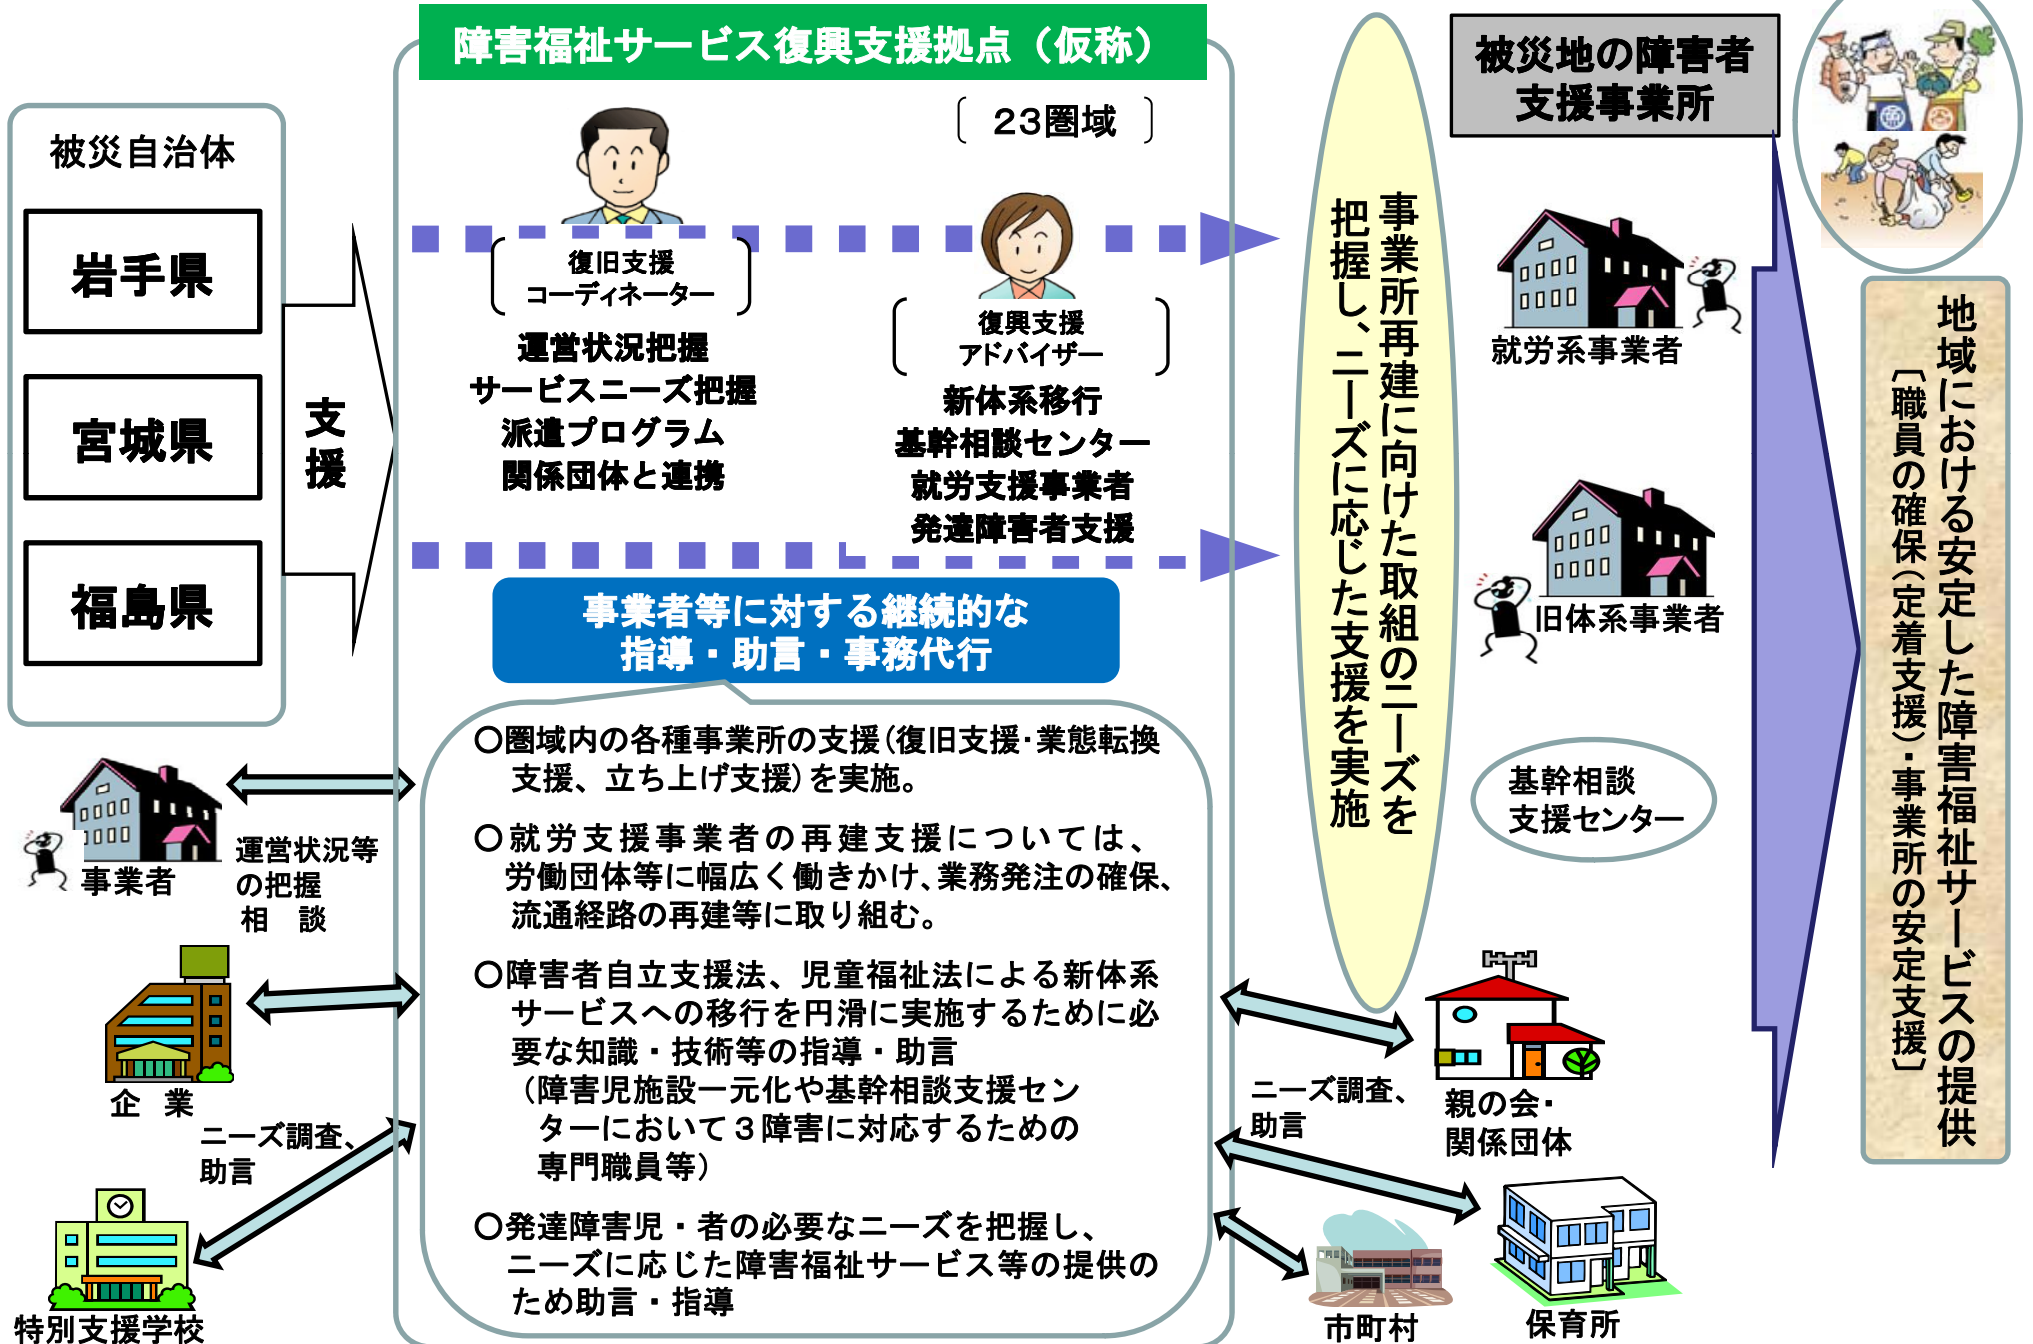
障害福祉サービス復興支援拠点（仮称）

〔23圏域〕

被災自治体

岩手県

宮城県

福島県

支援

〔復旧支援コーディネーター〕

運営状況把握
サービスニーズ把握
派遣プログラム
関係団体と連携

〔復興支援アドバイザー〕

新体系移行
基幹相談センター
就労支援事業者
発達障害者支援

事業者等に対する継続的な指導・助言・事務代行

○圏域内の各種事業所の支援（復旧支援･業態転換支援、立ち上げ支援）を実施。

○就労支援事業者の再建支援については、労働団体等に幅広く働きかけ、業務発注の確保、流通経路の再建等に取り組む。

○障害者自立支援法、児童福祉法による新体系サービスへの移行を円滑に実施するために必要な知識・技術等の指導・助言
（障害児施設一元化や基幹相談支援センターにおいて３障害に対応するための専門職員等）

○発達障害児・者の必要なニーズを把握し、ニーズに応じた障害福祉サービス等の提供のため助言・指導

事業者

運営状況等の把握
相　談

企　業

ニーズ調査、助言

特別支援学校

事業所再建に向けた取組のニーズを把握し、ニーズに応じた支援を実施

被災地の障害者支援事業所

就労系事業者

旧体系事業者

基幹相談支援センター

ニーズ調査、助言

親の会・関係団体

市町村

保育所

地域における安定した障害福祉サービスの提供
〔職員の確保（定着支援）・事業所の安定支援〕